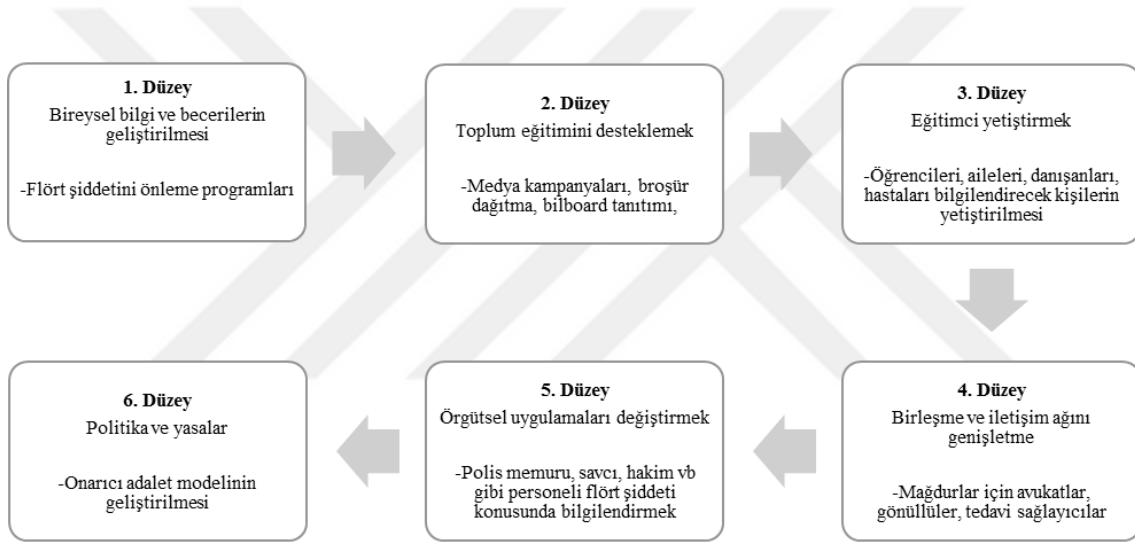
1. Düzey
Bireysel bilgi ve becerilerin geliştirilmesi

-Flört şiddetini önleme programları

2. Düzey
Toplum eğitimini desteklemek

-Medya kampanyaları, broşür dağıtma, bilboard tanıtımı,

3. Düzey
Eğitimci yetiştirmek

-Öğrencileri, aileleri, danışanları, hastaları bilgilendirecek kişilerin yetiştirilmesi

4. Düzey
Birleşme ve iletişim ağını genişletme

-Mağdurlar için avukatlar, gönüllüler, tedavi sağlayıcılar

5. Düzey
Örgütsel uygulamaları değiştirmek

-Polis memuru, savcı, hakim vb gibi personeli flört şiddeti konusunda bilgilendirmek

6. Düzey
Politika ve yasalar

-Onarıcı adalet modelinin geliştirilmesi